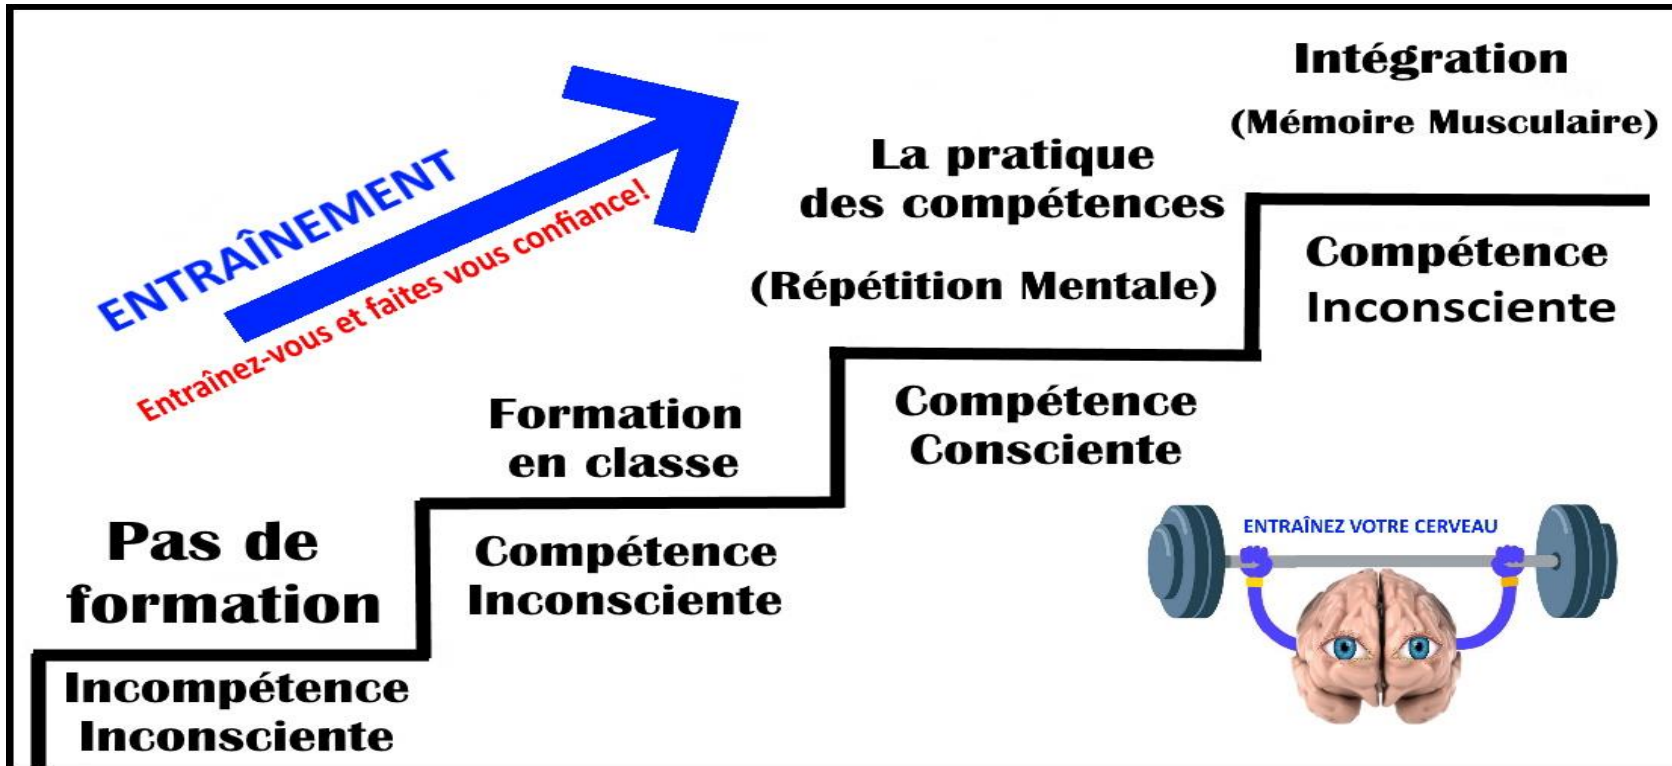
ENTRAÎNEMENT

Entraînez-vous et faites vous confiance!

Intégration

(Mémoire Musculaire)

La pratique des compétences

(Répétition Mentale)

Compétence Inconsciente

Formation en classe

Compétence Consciente

Pas de formation

Compétence Inconsciente

Incompétence Inconsciente

ENTRAÎNEZ VOTRE CERVEAU